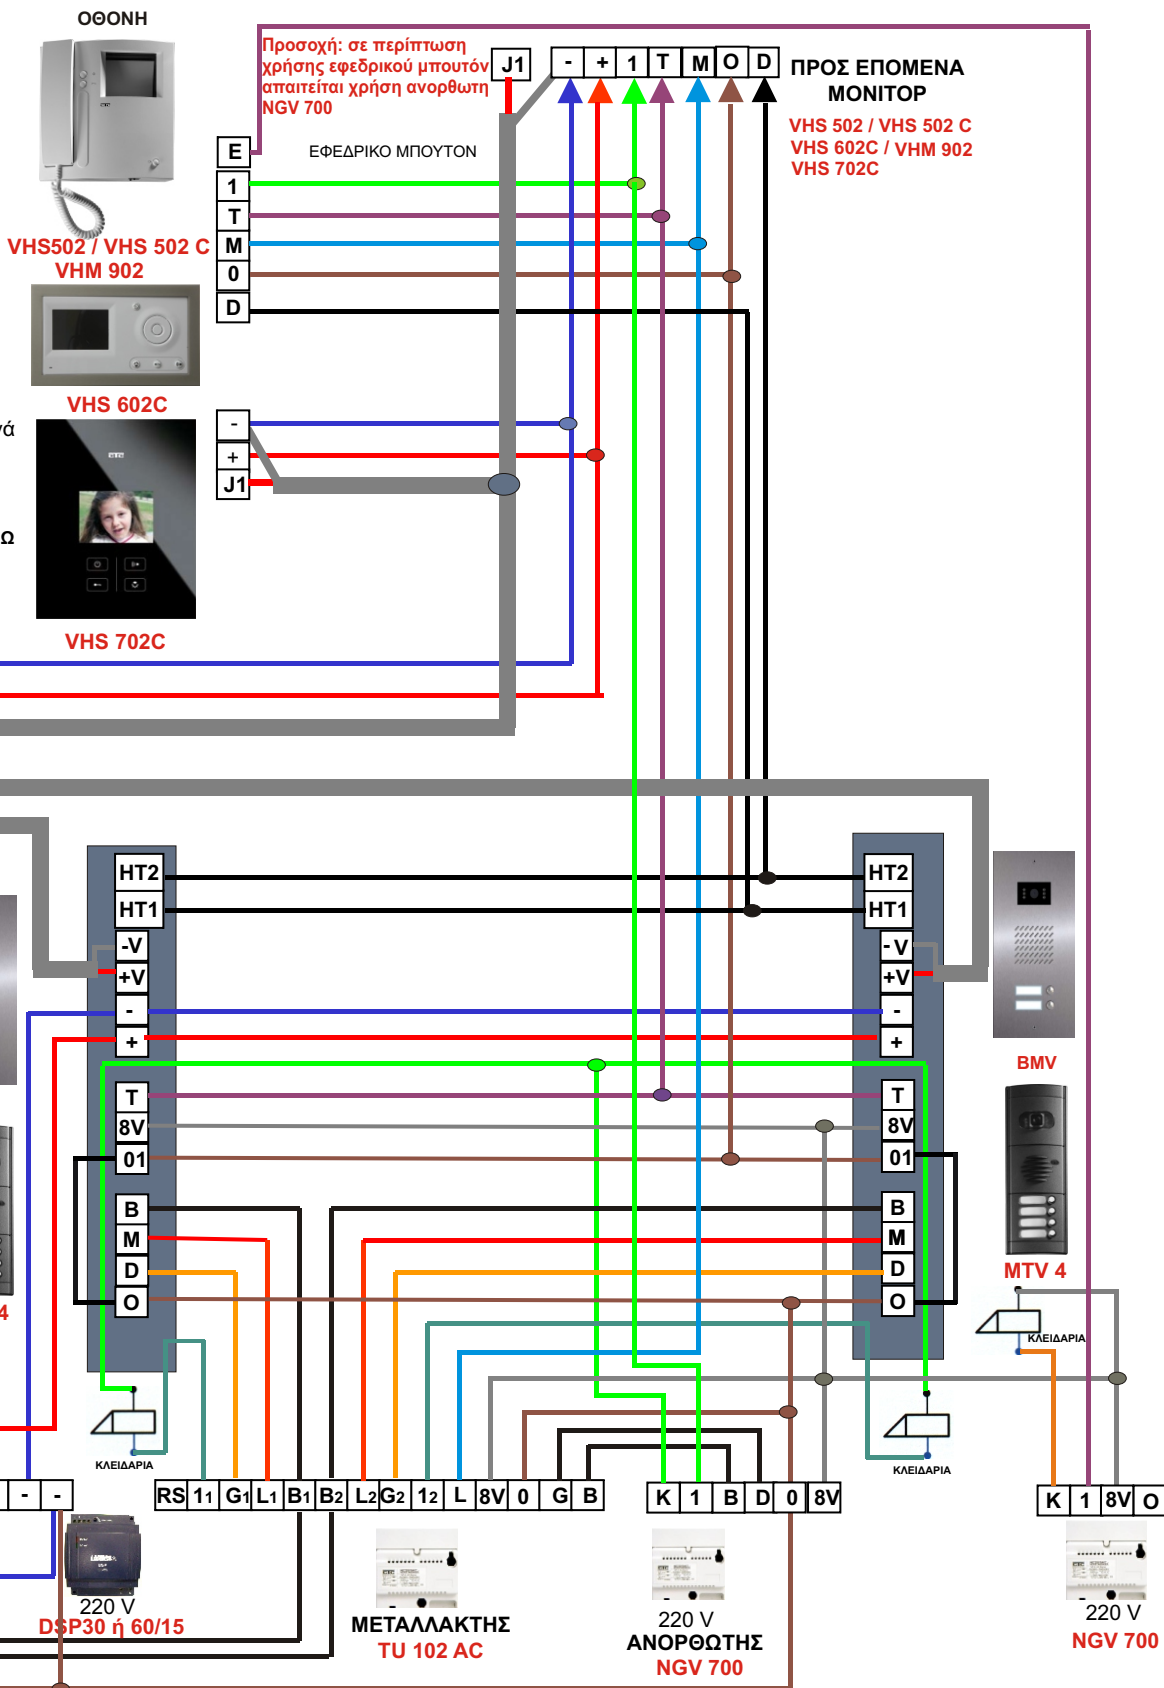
ΟΘΟΝΗ

Προσοχή: σε περίπτωση χρήσης εφεδρικού μπουτόν απαιτείται χρήση ανορθωτή NGV 700

J1 | - | + | 1 | T | M | O | D

ΠΡΟΣ ΕΠΟΜΕΝΑ ΜΟΝΙΤΟΡ

VHS 502 / VHS 502 C
VHS 602C / VHM 902
VHS 702C

E
ΕΦΕΔΡΙΚΟ ΜΠΟΥΤΟΝ
1
T
M
0
D

VHS502 / VHS 502 C
VHM 902

VHS 602C

ά

-
+
J1

ω

VHS 702C

HT2
HT1
-V
+V
-
+
T
8V
01
B
M
D
O

HT2
HT1
-V
+V
-
+
T
8V
01
B
M
D
O

BMV

MTV 4

4

ΚΛΕΙΔΑΡΙΑ

ΚΛΕΙΔΑΡΙΑ

ΚΛΕΙΔΑΡΙΑ

- | -

RS | 11 | G1 | L1 | B1 | B2 | L2 | G2 | 12 | L | 8V | 0 | G | B

K | 1 | B | D | 0 | 8V

K | 1 | 8V | O

220 V
DSP30 ή 60/15

ΜΕΤΑΛΛΑΚΤΗΣ
TU 102 AC

220 V
ΑΝΟΡΘΩΤΗΣ
NGV 700

220 V
NGV 700